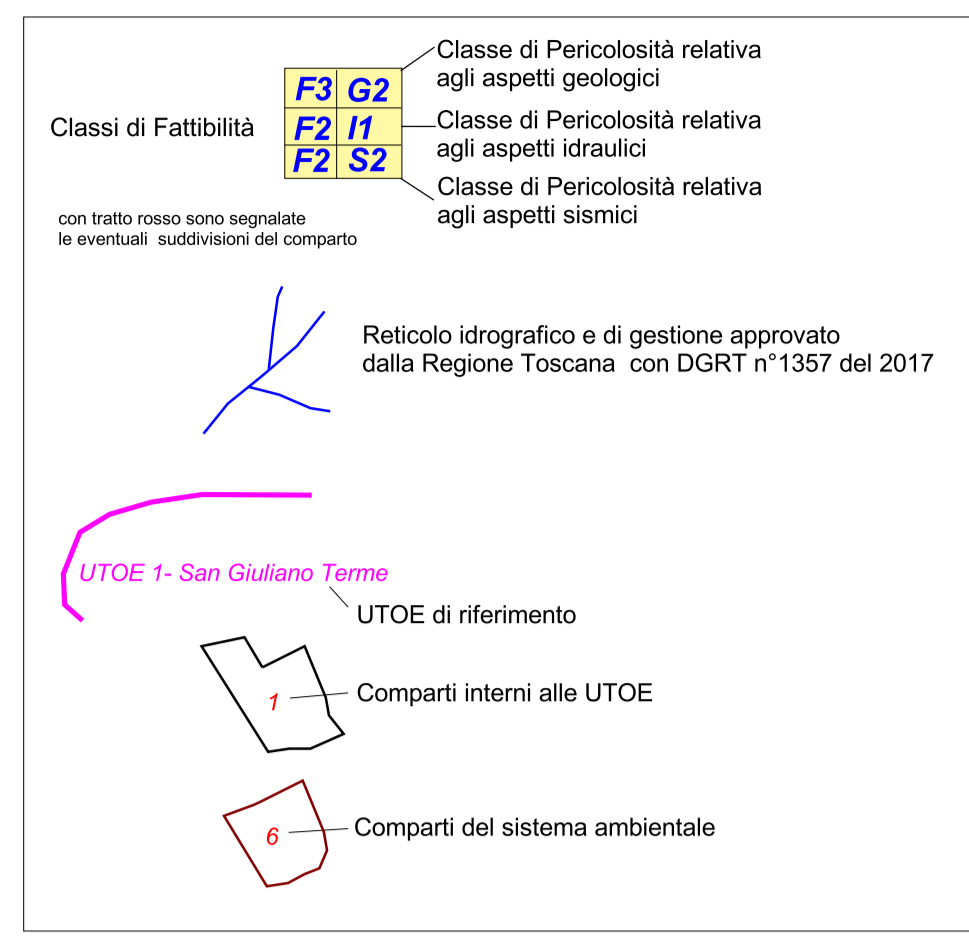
Classi di Fattibilità

| F3 | G2 |
|---|---|
| F2 | I1 |
| F2 | S2 |

Classe di Pericolosità relativa agli aspetti geologici

Classe di Pericolosità relativa agli aspetti idraulici

Classe di Pericolosità relativa agli aspetti sismici

con tratto rosso sono segnalate le eventuali suddivisioni del comparto

Reticolo idrografico e di gestione approvato dalla Regione Toscana con DGRT n°1357 del 2017

UTOE 1- San Giuliano Terme

UTOE di riferimento

1

Comparti interni alle UTOE

6

Comparti del sistema ambientale